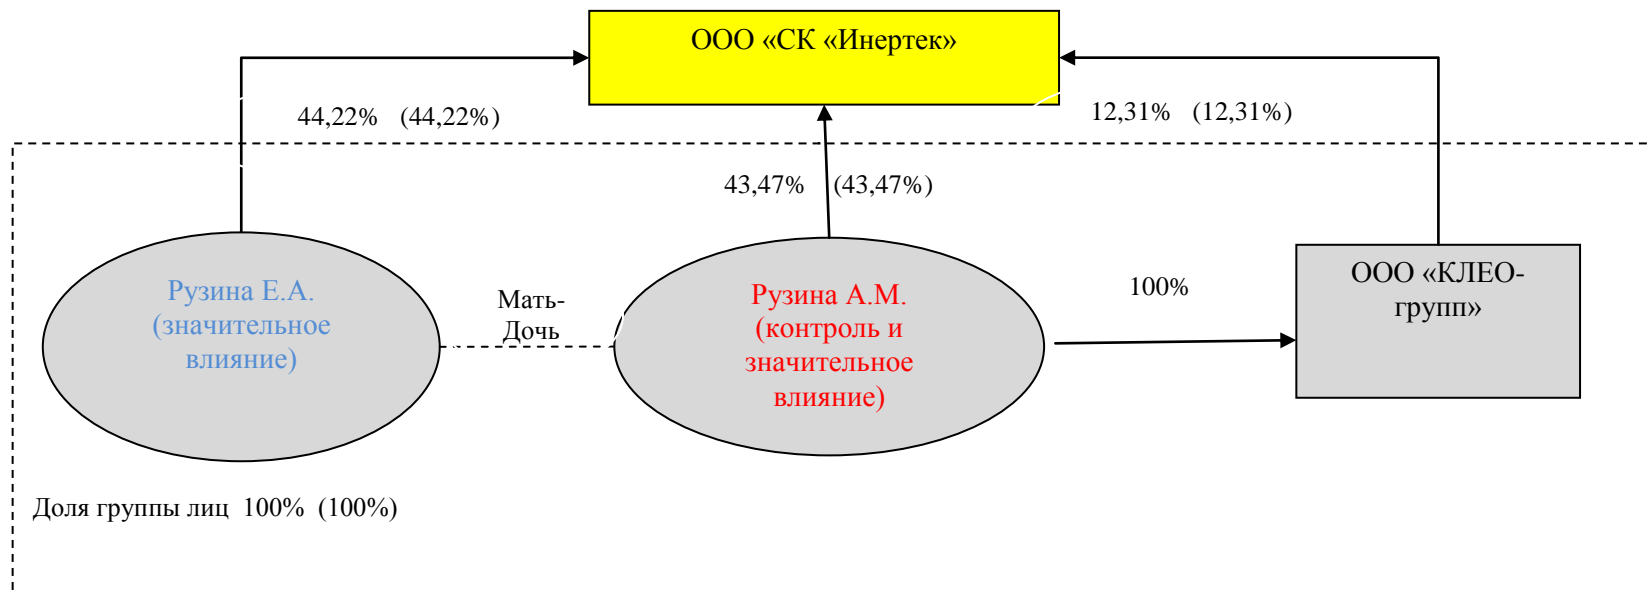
ООО «СК «Инертек»

44,22% (44,22%)

12,31% (12,31%)

43,47% (43,47%)

Рузина Е.А. (значительное влияние)

Мать-Дочь

Рузина А.М. (контроль и значительное влияние)

100%

ООО «КЛЕО-групп»

Доля группы лиц 100% (100%)